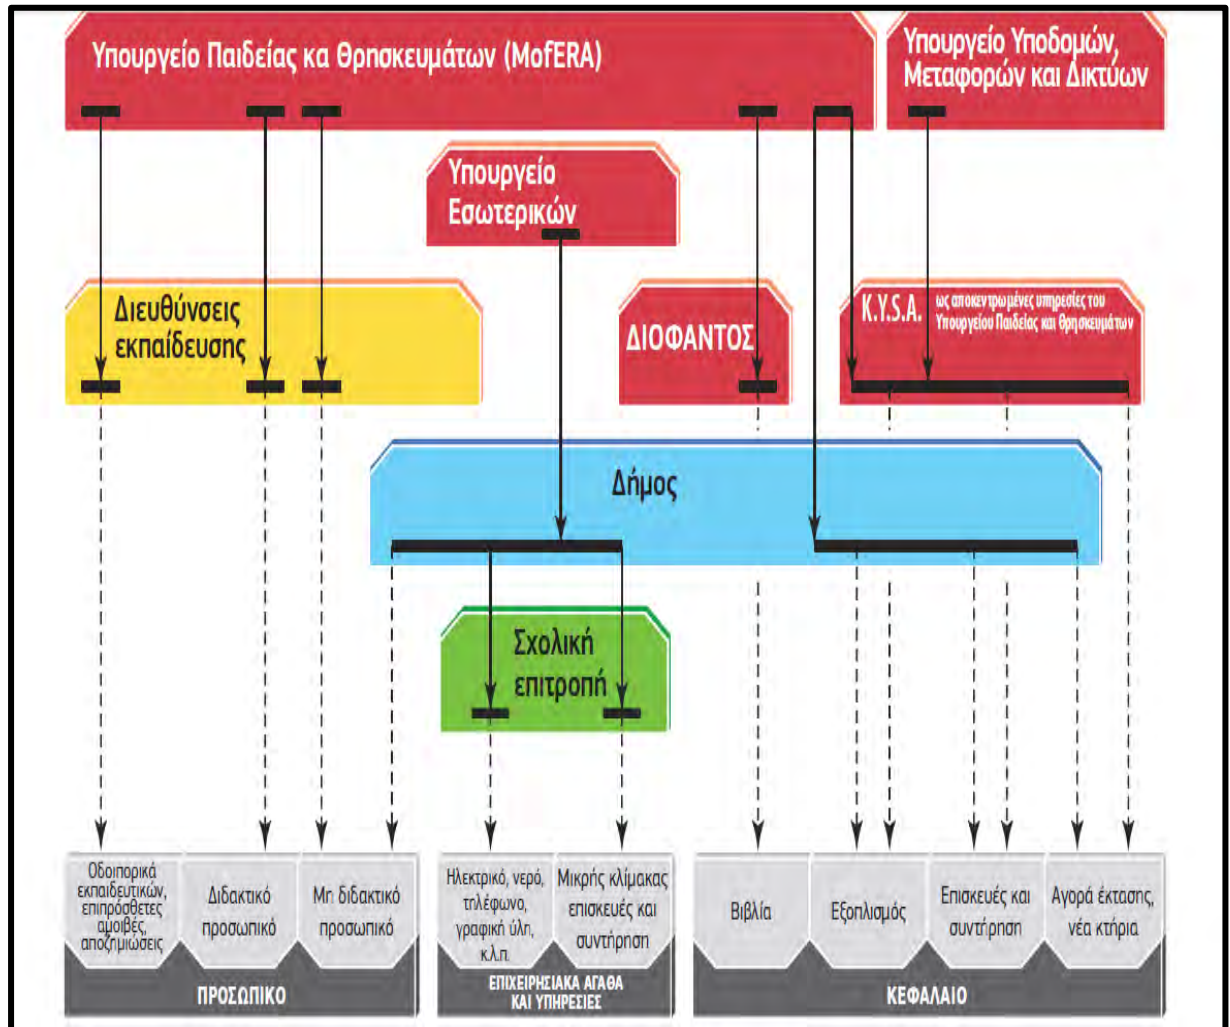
Υπουργείο Παιδείας κα Θρησκευμάτων (MofERA)

Υπουργείο Υποδομών, Μεταφορών και Δικτύων

Υπουργείο Εσωτερικών

Διευθύνσεις εκπαίδευσης

ΔΙΟΦΑΝΤΟΣ

K.Y.S.A. ως αποκεντρωμένες υπηρεσίες του Υπουργείου Παιδείας και Θρησκευμάτων

Δήμος

Σχολική επιτροπή

Οδοιπορικά εκπαιδευτικών, επιπρόσθετες αμοιβές, αποζημιώσεις

Διδακτικό προσωπικό

Μη διδακτικό προσωπικό

Ηλεκτρικό, νερό, τηλέφωνο, γραφική ύλη, κ.λ.π.

Μικρής κλίμακας επισκευές και συντήρηση

Βιβλία

Εξοπλισμός

Επισκευές και συντήρηση

Αγορά έκτασης, νέα κτήρια

ΠΡΟΣΩΠΙΚΟ

ΕΠΙΧΕΙΡΗΣΙΑΚΑ ΑΓΑΘΑ ΚΑΙ ΥΠΗΡΕΣΙΕΣ

ΚΕΦΑΛΑΙΟ